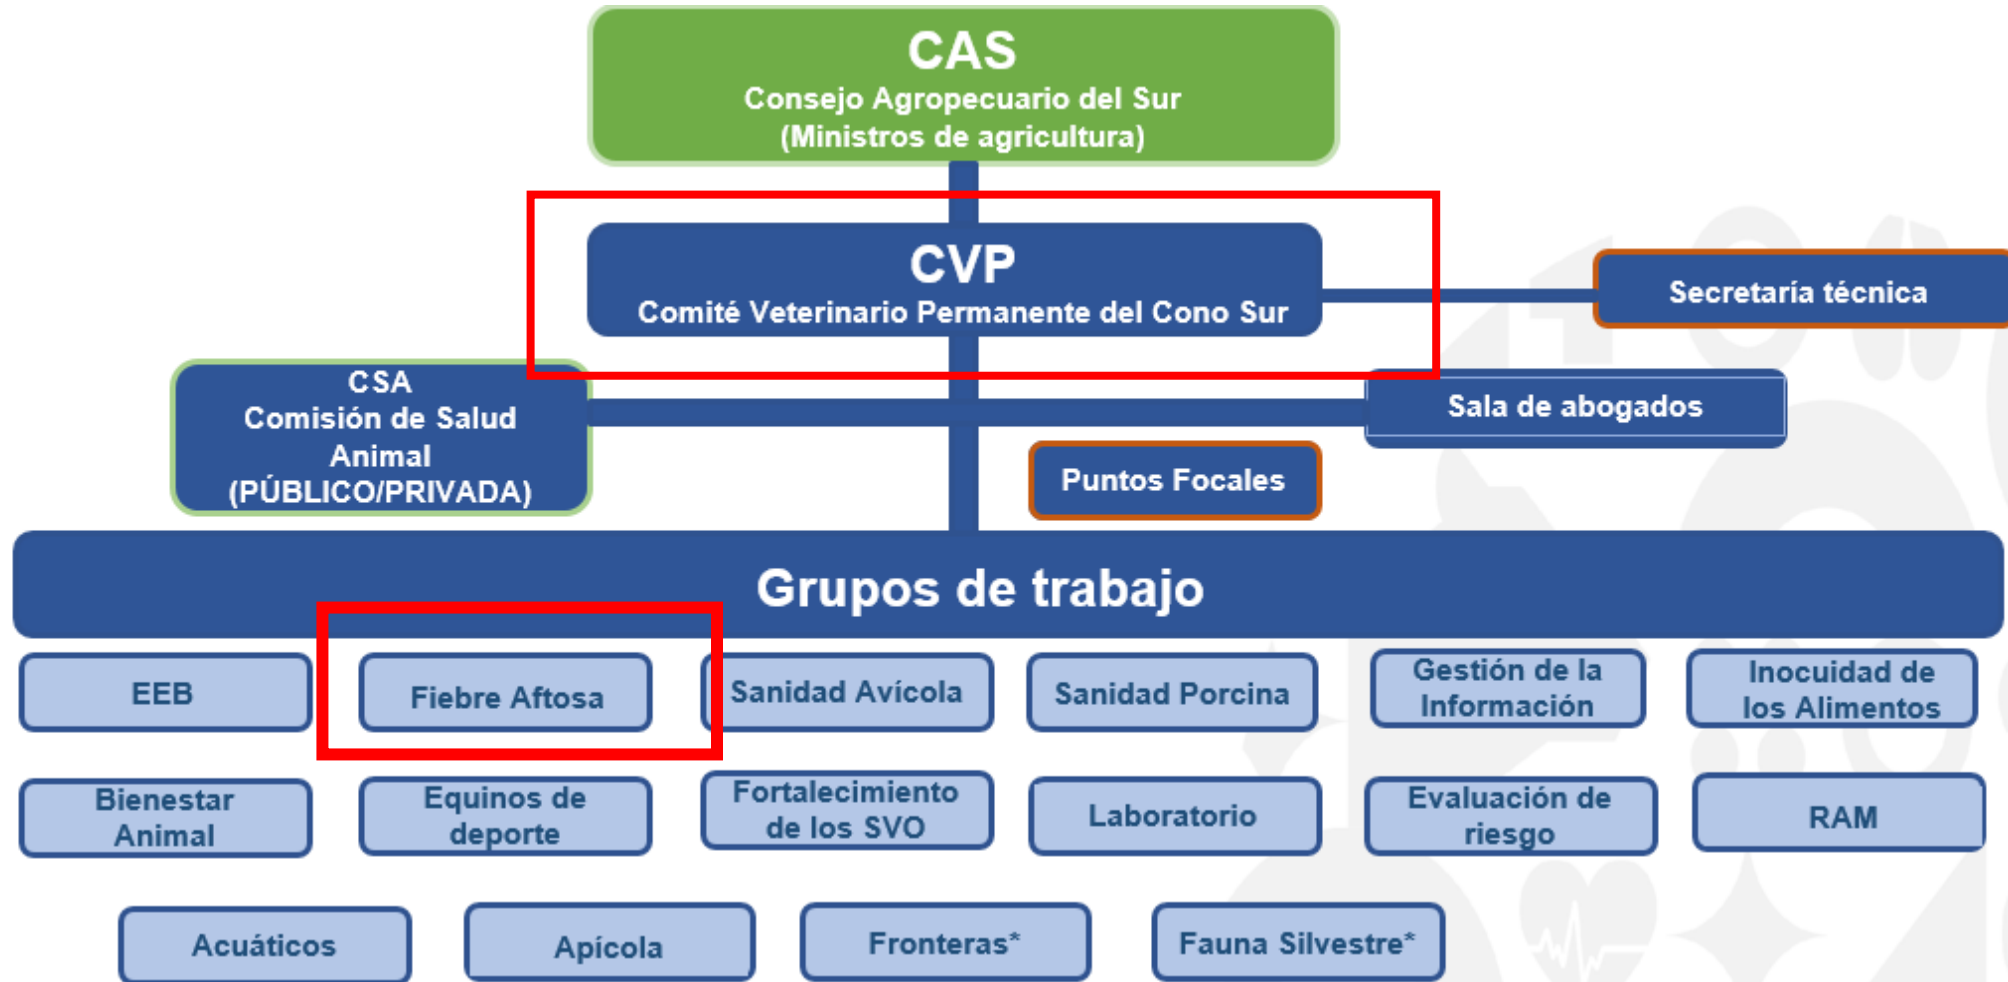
CAS
Consejo Agropecuario del Sur
(Ministros de agricultura)

CVP
Comité Veterinario Permanente del Cono Sur

Secretaría técnica

CSA
Comisión de Salud Animal
(PÚBLICO/PRIVADA)

Sala de abogados

Puntos Focales

Grupos de trabajo

EEB

Fiebre Aftosa

Sanidad Avícola

Sanidad Porcina

Gestión de la Información

Inocuidad de los Alimentos

Bienestar Animal

Equinos de deporte

Fortalecimiento de los SVO

Laboratorio

Evaluación de riesgo

RAM

Acuáticos

Apícola

Fronteras*

Fauna Silvestre*